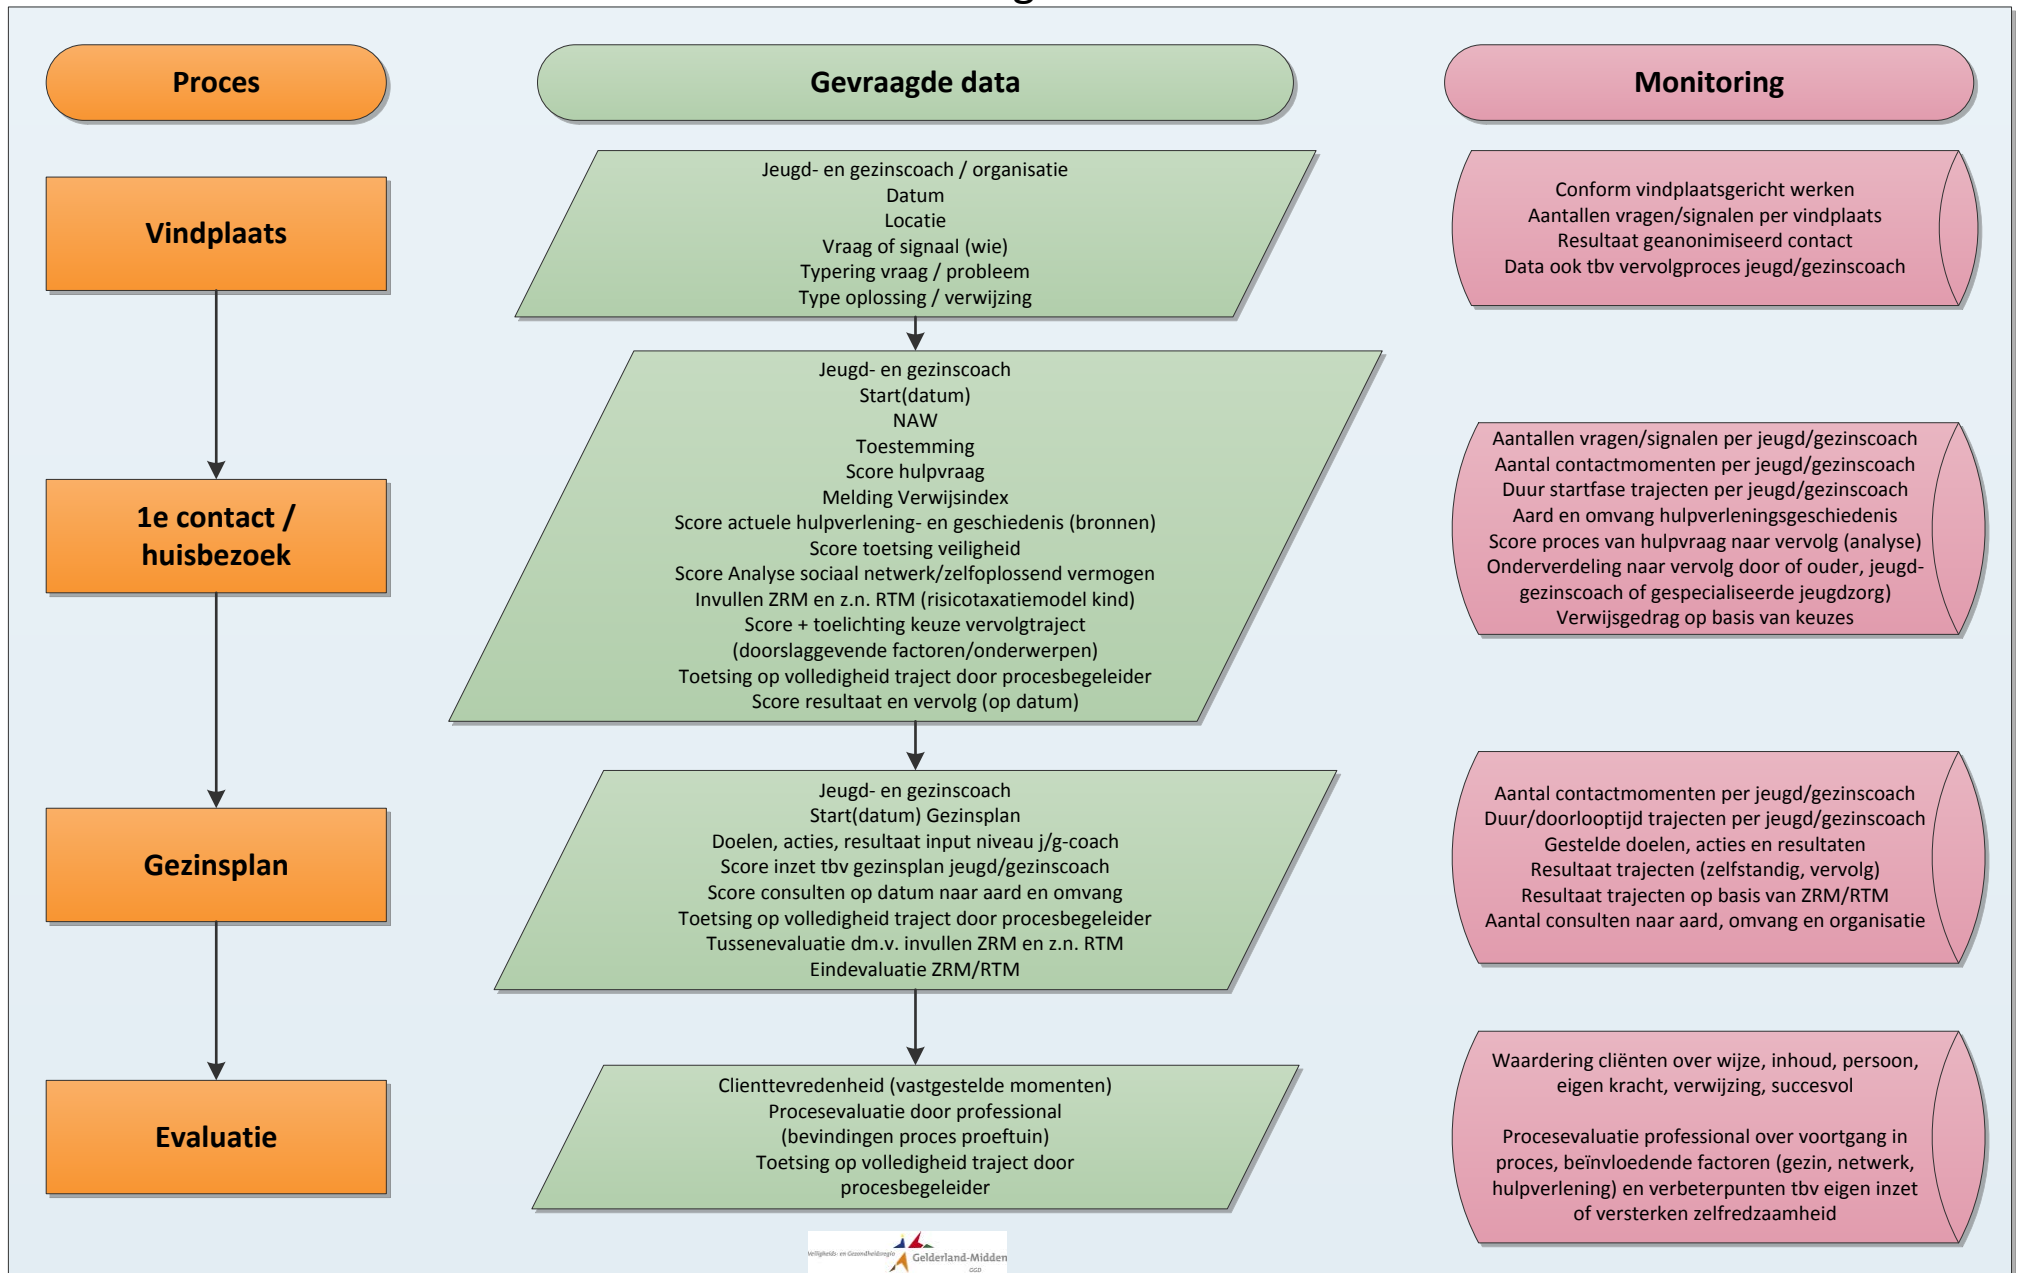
Proces

Gevraagde data

Monitoring

Vindplaats

Jeugd- en gezinscoach / organisatie
Datum
Locatie
Vraag of signaal (wie)
Typering vraag / probleem
Type oplossing / verwijzing

Conform vindplaatsgericht werken
Aantallen vragen/signalen per vindplaats
Resultaat geanonimiseerd contact
Data ook tbv vervolgproces jeugd/gezinscoach

1e contact / huisbezoek

Jeugd- en gezinscoach
Start(datum)
NAW
Toestemming
Score hulpvraag
Melding Verwijsindex
Score actuele hulpverlening- en geschiedenis (bronnen)
Score toetsing veiligheid
Score Analyse sociaal netwerk/zelfoplossend vermogen
Invullen ZRM en z.n. RTM (risicotaxatiemodel kind)
Score + toelichting keuze vervolgtraject
(doorslaggevende factoren/onderwerpen)
Toetsing op volledigheid traject door procesbegeleider
Score resultaat en vervolg (op datum)

Aantallen vragen/signalen per jeugd/gezinscoach
Aantal contactmomenten per jeugd/gezinscoach
Duur startfase trajecten per jeugd/gezinscoach
Aard en omvang hulpverleningsgeschiedenis
Score proces van hulpvraag naar vervolg (analyse)
Onderverdeling naar vervolg door of ouder, jeugd-gezinscoach of gespecialiseerde jeugdzorg)
Verwijsgedrag op basis van keuzes

Gezinsplan

Jeugd- en gezinscoach
Start(datum) Gezinsplan
Doelen, acties, resultaat input niveau j/g-coach
Score inzet tbv gezinsplan jeugd/gezinscoach
Score consulten op datum naar aard en omvang
Toetsing op volledigheid traject door procesbegeleider
Tussenevaluatie dm.v. invullen ZRM en z.n. RTM
Eindevaluatie ZRM/RTM

Aantal contactmomenten per jeugd/gezinscoach
Duur/doorlooptijd trajecten per jeugd/gezinscoach
Gestelde doelen, acties en resultaten
Resultaat trajecten (zelfstandig, vervolg)
Resultaat trajecten op basis van ZRM/RTM
Aantal consulten naar aard, omvang en organisatie

Evaluatie

Clienttevredenheid (vastgestelde momenten)
Procesevaluatie door professional
(bevindingen proces proeftuin)
Toetsing op volledigheid traject door procesbegeleider

Waardering cliënten over wijze, inhoud, persoon, eigen kracht, verwijzing, succesvol

Procesevaluatie professional over voortgang in proces, beïnvloedende factoren (gezin, netwerk, hulpverlening) en verbeterpunten tbv eigen inzet of versterken zelfredzaamheid

Veiligheids- en Gezondheidsregio Gelderland-Midden GGD